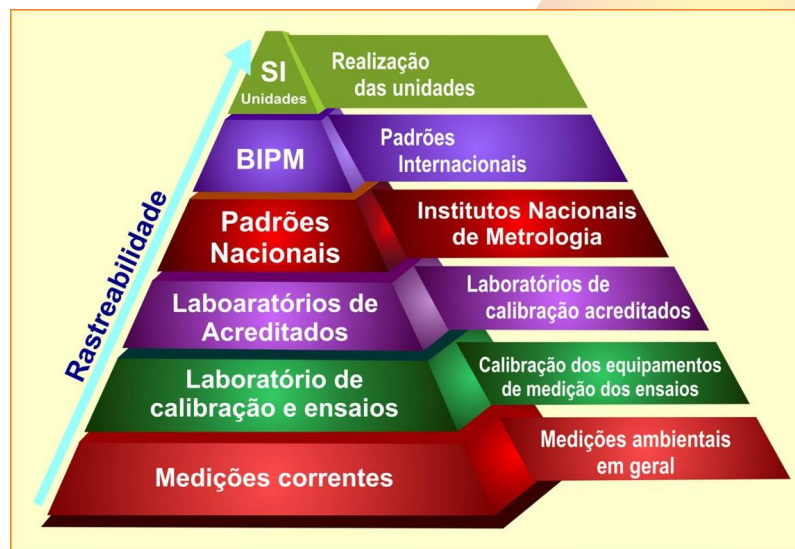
Rastreabilidade

SI
Unidades

Realização das unidades

BIPM

Padrões Internacionais

Padrões Nacionais

Institutos Nacionais de Metrologia

Laboaratórios de Acreditados

Laboratórios de calibração acreditados

Laboratório de calibração e ensaios

Calibração dos equipamentos de medição dos ensaios

Medições correntes

Medições ambientais em geral